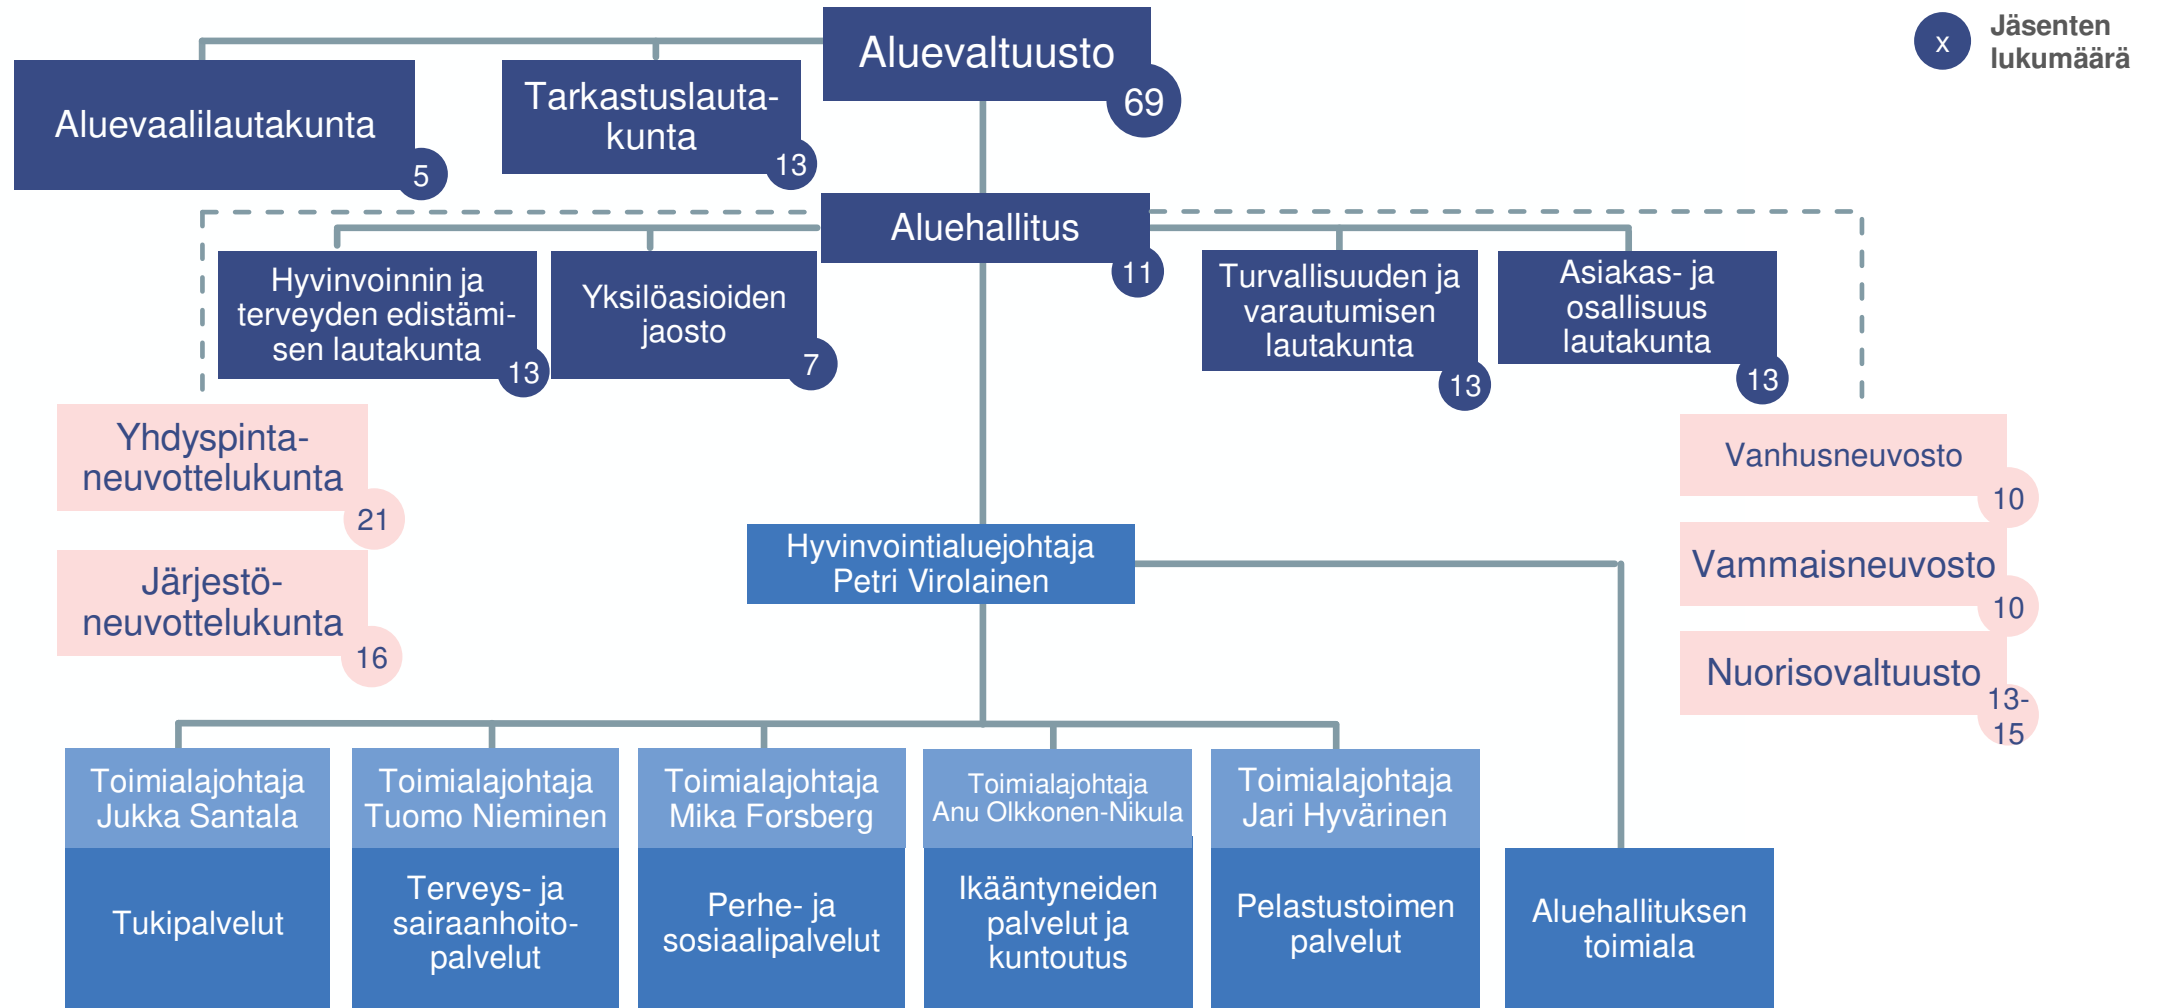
x Jäsenten lukumäärä

Aluevaltuusto 69

Aluevaalilautakunta 5

Tarkastuslautakunta 13

Aluehallitus 11

Hyvinvoinnin ja terveyden edistämisen lautakunta 13

Yksilöasioiden jaosto 7

Turvallisuuden ja varautumisen lautakunta 13

Asiakas- ja osallisuus lautakunta 13

Yhdyspinta-neuvottelukunta 21

Järjestö-neuvottelukunta 16

Vanhusneuvosto 10

Vammaisneuvosto 10

Nuorisovaltuusto 13-15

Hyvinvointialuejohtaja Petri Virolainen

Toimialajohtaja Jukka Santala

Tukipalvelut

Toimialajohtaja Tuomo Nieminen

Terveys- ja sairaanhoitopalvelut

Toimialajohtaja Mika Forsberg

Perhe- ja sosiaalipalvelut

Toimialajohtaja Anu Olkkonen-Nikula

Ikääntyneiden palvelut ja kuntoutus

Toimialajohtaja Jari Hyvärinen

Pelastustoimen palvelut

Aluehallituksen toimiala